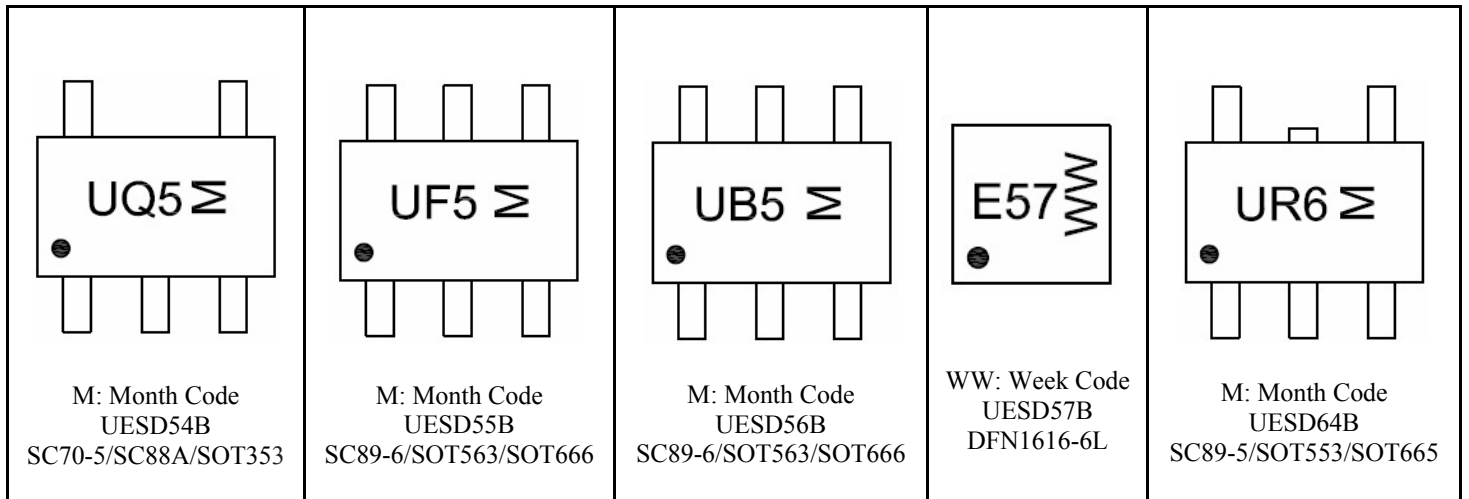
| UQ5 M<br>M: Month Code<br>UESD54B<br>SC70-5/SC88A/SOT353 | UF5 M<br>M: Month Code<br>UESD55B<br>SC89-6/SOT563/SOT666 | UB5 M<br>M: Month Code<br>UESD56B<br>SC89-6/SOT563/SOT666 | E57 WW<br>WW: Week Code<br>UESD57B<br>DFN1616-6L | UR6 M<br>M: Month Code<br>UESD64B<br>SC89-5/SOT553/SOT665 |
|---|---|---|---|---|